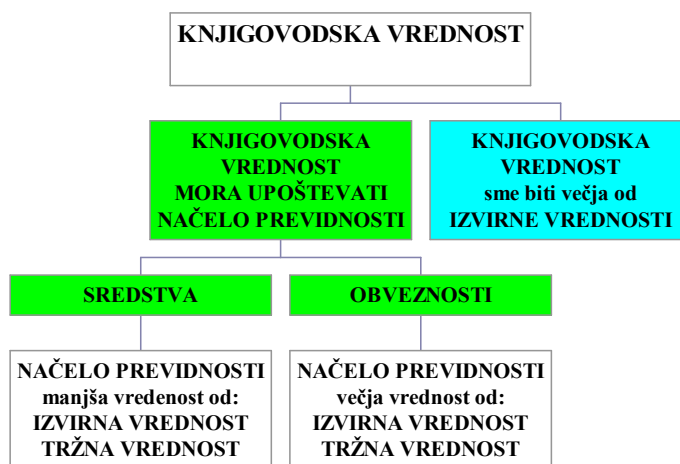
KNJIGOVODSKA VREDNOST

KNJIGOVODSKA VREDNOST MORA UPOŠTEVATI NAČELO PREVIDNOSTI

KNJIGOVODSKA VREDNOST sme biti večja od IZVIRNE VREDNOSTI

SREDSTVA

OBVEZNOSTI

NAČELO PREVIDNOSTI manjša vredenost od: IZVIRNA VREDNOST TRŽNA VREDNOST

NAČELO PREVIDNOSTI večja vrednost od: IZVIRNA VREDNOST TRŽNA VREDNOST